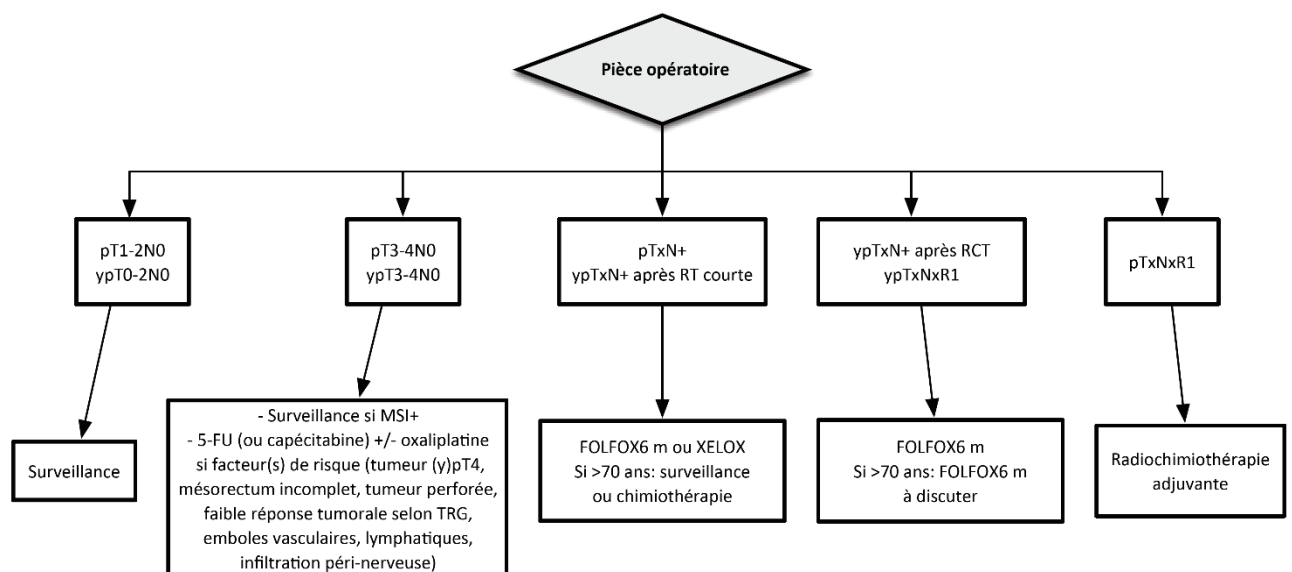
Pièce opératoire

pT1-2N0
ypT0-2N0

Surveillance

pT3-4N0
ypT3-4N0

- Surveillance si MSI+
- 5-FU (ou capécitabine) +/- oxaliplatine si facteur(s) de risque (tumeur (y)pT4, mésorectum incomplet, tumeur perforée, faible réponse tumorale selon TRG, emboles vasculaires, lymphatiques, infiltration péri-nerveuse)

pTxN+
ypTxN+ après RT courte

FOLFOX6 m ou XELOX
Si >70 ans: surveillance ou chimiothérapie

ypTxN+ après RCT
ypTxNxR1

FOLFOX6 m
Si >70 ans: FOLFOX6 m à discuter

pTxNxR1

Radiochimiothérapie adjuvante